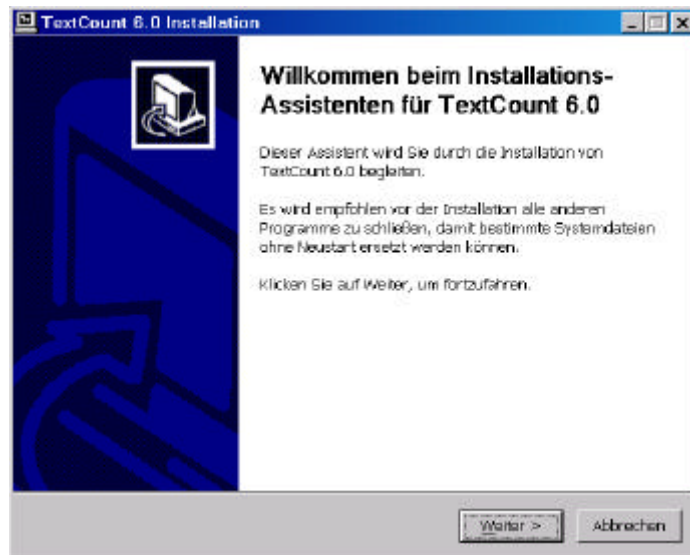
TextCount 6.0 Installation

Willkommen beim Installations-Assistenten für TextCount 6.0

Dieser Assistent wird Sie durch die Installation von TextCount 6.0 begleiten.

Es wird empfohlen vor der Installation alle anderen Programme zu schließen, damit bestimmte Systemdateien ohne Neustart ersetzt werden können.

Klicken Sie auf Weiter, um fortzufahren.

Weiter >

Abbrechen